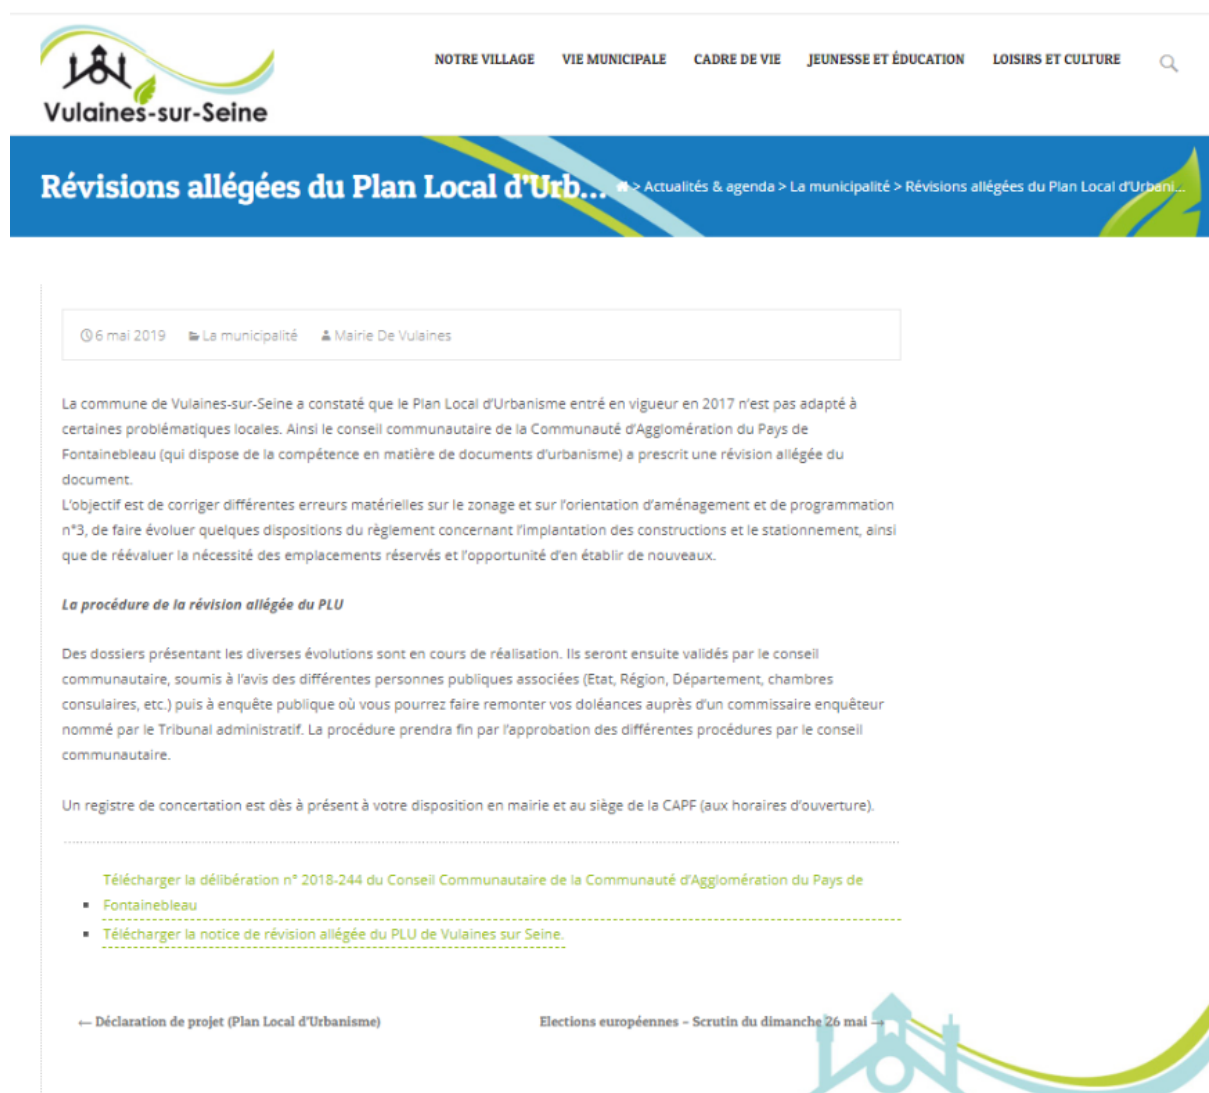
Vulaines-sur-Seine

NOTRE VILLAGE VIE MUNICIPALE CADRE DE VIE JEUNESSE ET ÉDUCATION LOISIRS ET CULTURE

Révisions allégées du Plan Local d'Urb...

> Actualités & agenda > La municipalité > Révisions allégées du Plan Local d'Urbani...

6 mai 2019 La municipalité Mairie De Vulaines

La commune de Vulaines-sur-Seine a constaté que le Plan Local d'Urbanisme entré en vigueur en 2017 n'est pas adapté à certaines problématiques locales. Ainsi le conseil communautaire de la Communauté d'Agglomération du Pays de Fontainebleau (qui dispose de la compétence en matière de documents d'urbanisme) a prescrit une révision allégée du document.
L'objectif est de corriger différentes erreurs matérielles sur le zonage et sur l'orientation d'aménagement et de programmation n°3, de faire évoluer quelques dispositions du règlement concernant l'implantation des constructions et le stationnement, ainsi que de réévaluer la nécessité des emplacements réservés et l'opportunité d'en établir de nouveaux.

La procédure de la révision allégée du PLU

Des dossiers présentant les diverses évolutions sont en cours de réalisation. Ils seront ensuite validés par le conseil communautaire, soumis à l'avis des différentes personnes publiques associées (Etat, Région, Département, chambres consulaires, etc.) puis à enquête publique où vous pourrez faire remonter vos doléances auprès d'un commissaire enquêteur nommé par le Tribunal administratif. La procédure prendra fin par l'approbation des différentes procédures par le conseil communautaire.

Un registre de concertation est dès à présent à votre disposition en mairie et au siège de la CAPF (aux horaires d'ouverture).

- Télécharger la délibération n° 2018-244 du Conseil Communautaire de la Communauté d'Agglomération du Pays de Fontainebleau
- Télécharger la notice de révision allégée du PLU de Vulaines sur Seine.

← Déclaration de projet (Plan Local d'Urbanisme)

Elections européennes – Scrutin du dimanche 26 mai →